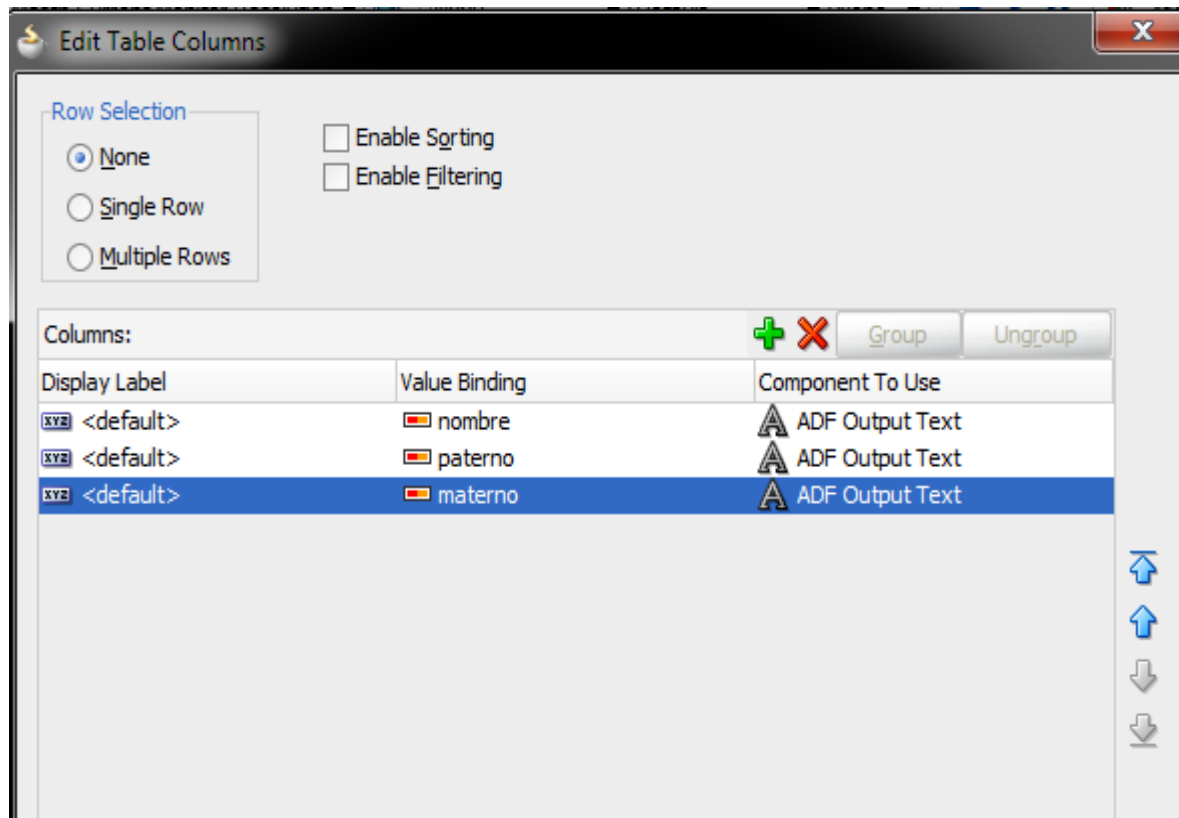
Edit Table Columns

X

Row Selection

None

Single Row

Multiple Rows

Enable Sorting

Enable Filtering

Columns:

Group

Ungroup

| Display Label | Value Binding | Component To Use |
|---|---|---|
| XYZ <default> | nombre | ADF Output Text |
| XYZ <default> | paterno | ADF Output Text |
| XYZ <default> | materno | ADF Output Text |